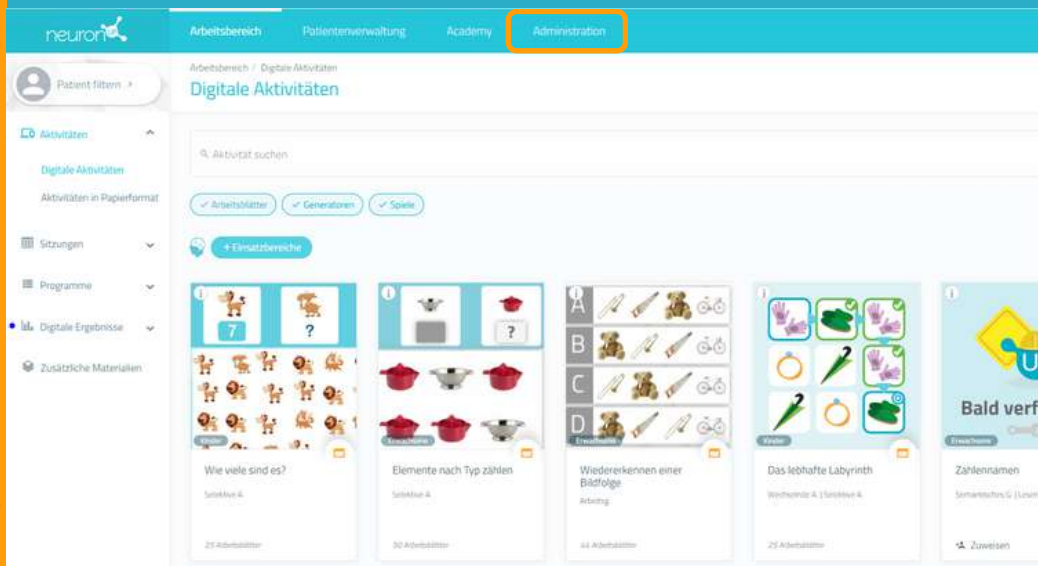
neuron

Arbeitsbereich Patientenverwaltung Academy Administration

Patient filtern >

Arbeitsbereich / Digitale Aktivitäten

Digitale Aktivitäten

Aktivitäten

Digitale Aktivitäten

Aktivitäten in Papierformat

Sitzungen

Programme

Digitale Ergebnisse

Zusätzliche Materialien

Aktivität suchen

✓ Arbeitsblätter ✓ Generatoren ✓ Spiele

+ Einsatzbereiche

7 ?

?

A B C D

Kinder
Wie viele sind es?
Selektive A
25 Arbeitsblätter

Erwachsene
Elemente nach Typ zählen
Selektive A
30 Arbeitsblätter

Erwachsene
Wiedererkennen einer Bildfolge
Arbeitsg
44 Arbeitsblätter

Kinder
Das lebhafte Labyrinth
Wechselnde A | Selektive A
25 Arbeitsblätter

Bald verf
Erwachsene
Zahlennamen
Semantisches G | Lesen
Zuweisen